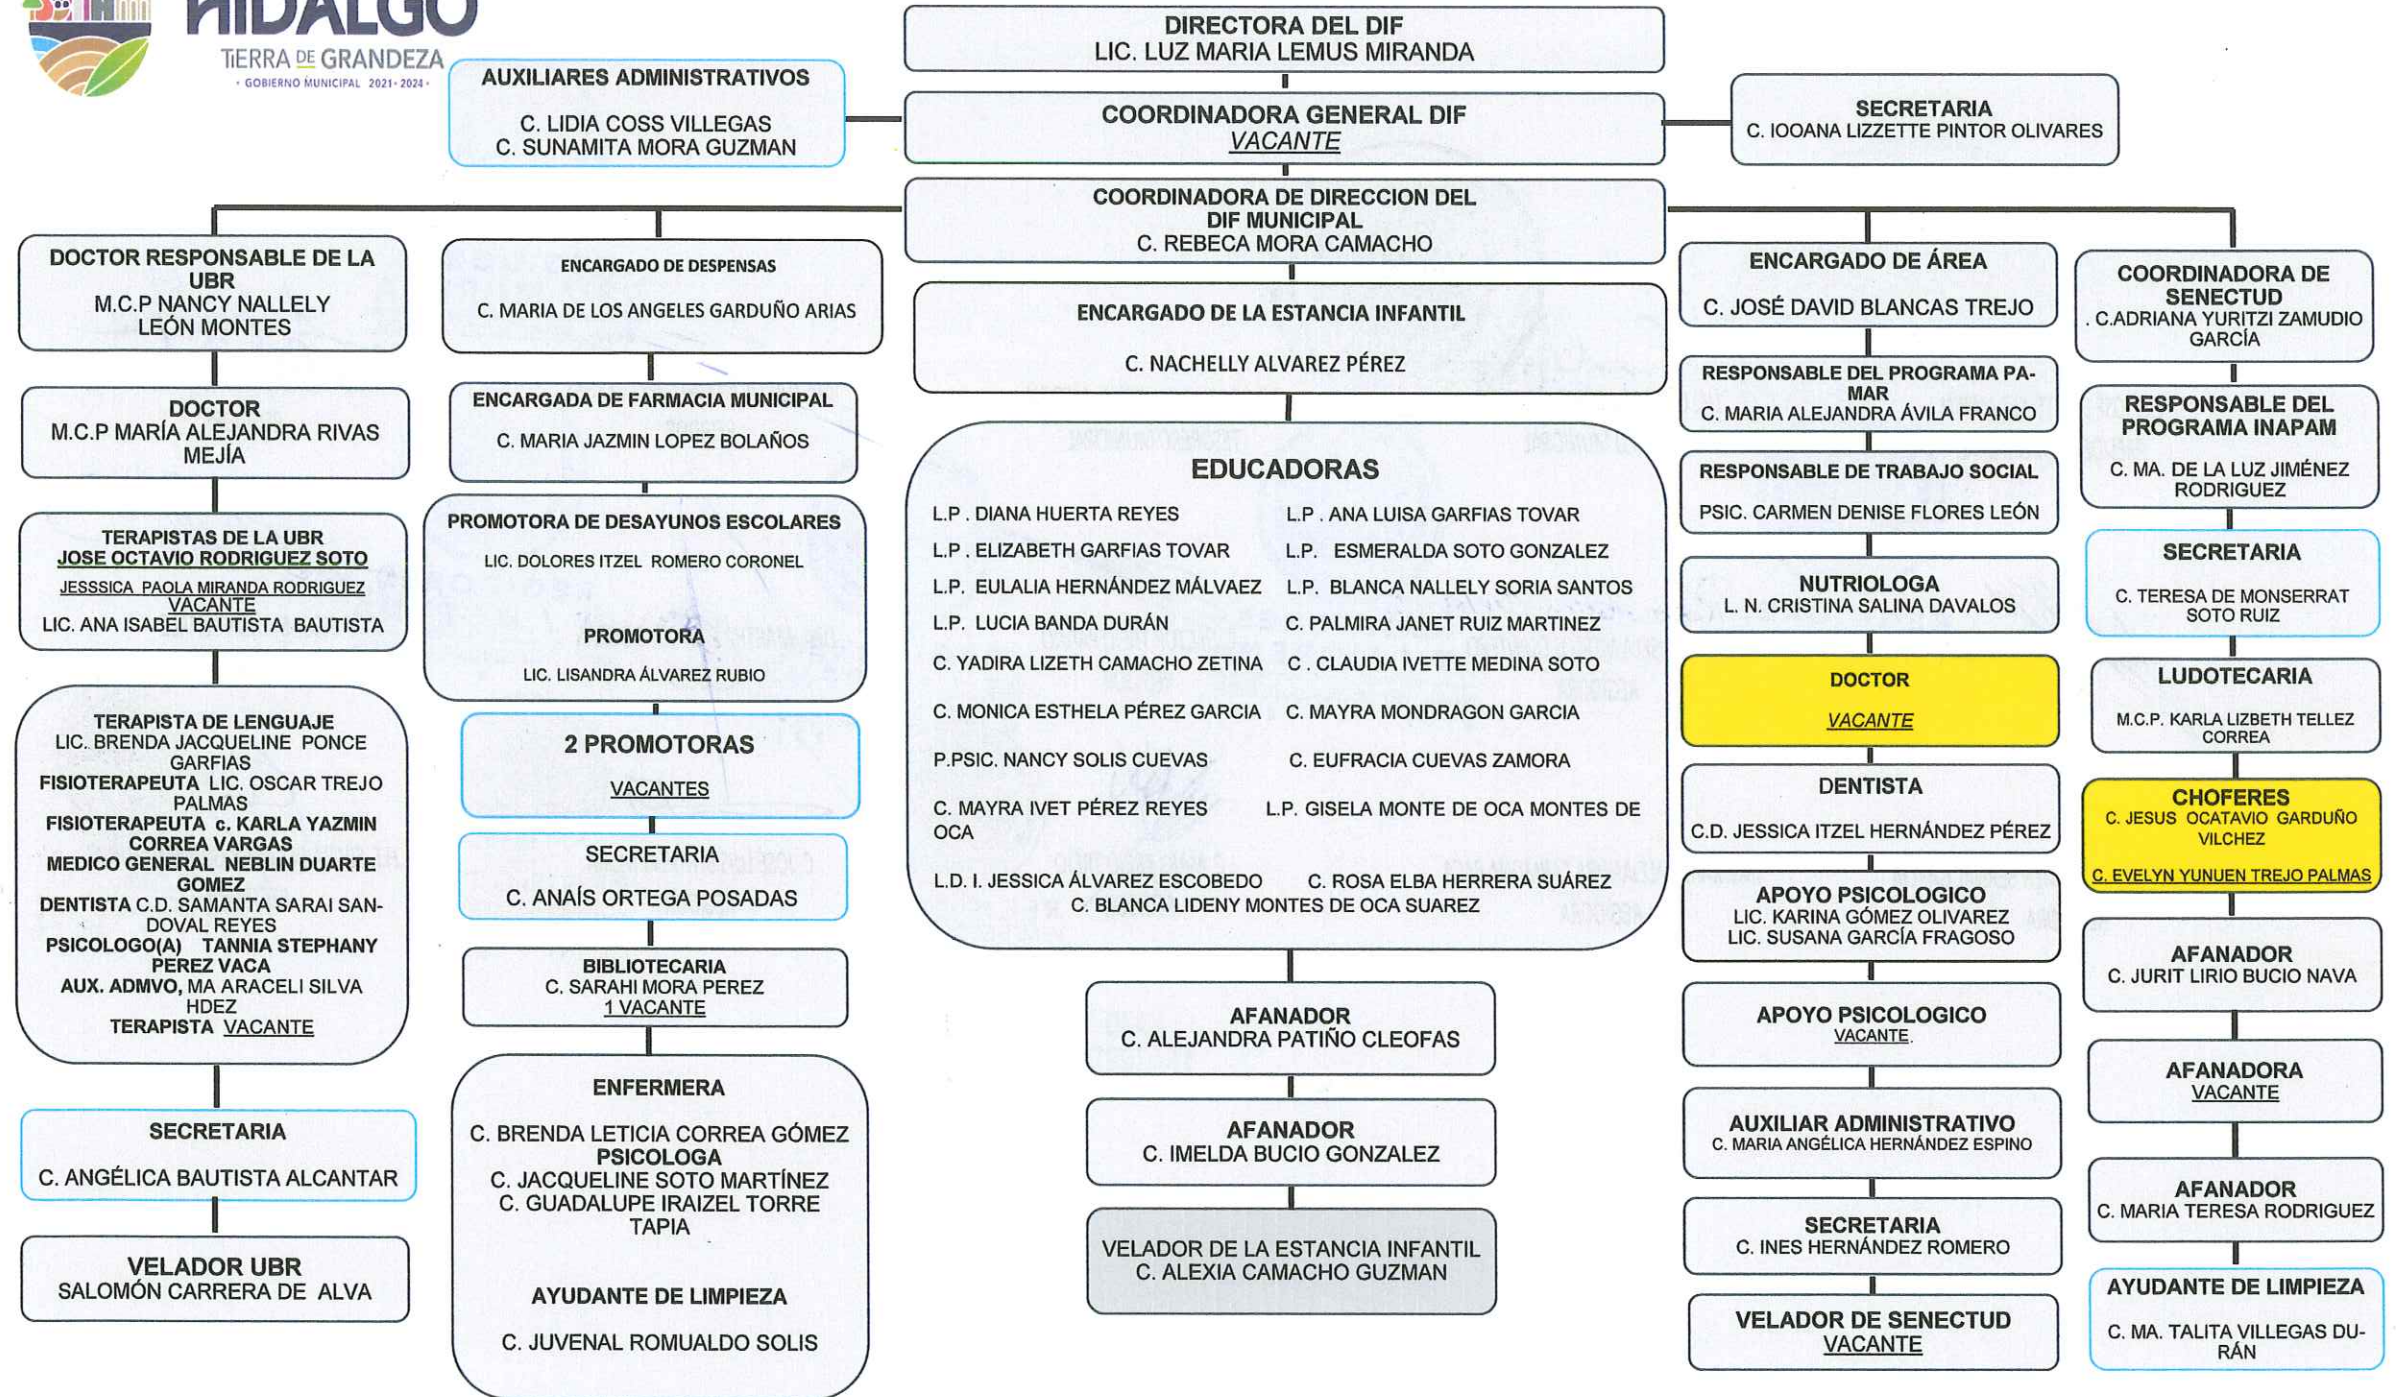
HIDALGO
TIERRA DE GRANDEZA
GOBIERNO MUNICIPAL 2021-2024

DIRECTORA DEL DIF
LIC. LUZ MARIA LEMUS MIRANDA

AUXILIARES ADMINISTRATIVOS
C. LIDIA COSS VILLEGAS
C. SUNAMITA MORA GUZMAN

COORDINADORA GENERAL DIF
VACANTE

SECRETARIA
C. IOOANA LIZZETTE PINTOR OLIVARES

COORDINADORA DE DIRECCION DEL DIF MUNICIPAL
C. REBECA MORA CAMACHO

DOCTOR RESPONSABLE DE LA UBR
M.C.P NANCY NALLELY LEÓN MONTES

DOCTOR
M.C.P MARÍA ALEJANDRA RIVAS MEJÍA

TERAPISTAS DE LA UBR
JOSE OCTAVIO RODRIGUEZ SOTO
JESSSICA PAOLA MIRANDA RODRIGUEZ
VACANTE
LIC. ANA ISABEL BAUTISTA BAUTISTA

TERAPISTA DE LENGUAJE LIC. BRENDA JACQUELINE PONCE GARFIAS
FISIOTERAPEUTA LIC. OSCAR TREJO PALMAS
FISIOTERAPEUTA c. KARLA YAZMIN CORREA VARGAS
MEDICO GENERAL NEBLIN DUARTE GOMEZ
DENTISTA C.D. SAMANTA SARAI SANDOVAL REYES
PSICOLOGO(A) TANNIA STEPHANY PEREZ VACA
AUX. ADMVO, MA ARACELI SILVA HDEZ
TERAPISTA VACANTE

SECRETARIA
C. ANGÉLICA BAUTISTA ALCANTAR

VELADOR UBR
SALOMÓN CARRERA DE ALVA

ENCARGADO DE DESPENSAS
C. MARIA DE LOS ANGELES GARDUÑO ARIAS

ENCARGADA DE FARMACIA MUNICIPAL
C. MARIA JAZMIN LOPEZ BOLAÑOS

PROMOTORA DE DESAYUNOS ESCOLARES
LIC. DOLORES ITZEL ROMERO CORONEL

PROMOTORA
LIC. LISANDRA ÁLVAREZ RUBIO

2 PROMOTORAS
VACANTES

SECRETARIA
C. ANAÍS ORTEGA POSADAS

BIBLIOTECARIA
C. SARAHI MORA PEREZ
1 VACANTE

ENFERMERA
C. BRENDA LETICIA CORREA GÓMEZ
PSICOLOGA
C. JACQUELINE SOTO MARTÍNEZ
C. GUADALUPE IRAIZEL TORRE TAPIA

AYUDANTE DE LIMPIEZA
C. JUVENAL ROMUALDO SOLIS

ENCARGADO DE LA ESTANCIA INFANTIL
C. NACHELLY ALVAREZ PÉREZ

EDUCADORAS
L.P . DIANA HUERTA REYES
L.P . ANA LUISA GARFIAS TOVAR
L.P . ELIZABETH GARFIAS TOVAR
L.P. ESMERALDA SOTO GONZALEZ
L.P. EULALIA HERNÁNDEZ MÁLVAEZ
L.P. BLANCA NALLELY SORIA SANTOS
L.P. LUCIA BANDA DURÁN
C. PALMIRA JANET RUIZ MARTINEZ
C. YADIRA LIZETH CAMACHO ZETINA
C . CLAUDIA IVETTE MEDINA SOTO
C. MONICA ESTHELA PÉREZ GARCIA
C. MAYRA MONDRAGON GARCIA
P.PSIC. NANCY SOLIS CUEVAS
C. EUFRACIA CUEVAS ZAMORA
C. MAYRA IVET PÉREZ REYES OCA
L.P. GISELA MONTE DE OCA MONTES DE
L.D. I. JESSICA ÁLVAREZ ESCOBEDO
C. ROSA ELBA HERRERA SUÁREZ
C. BLANCA LIDENY MONTES DE OCA SUAREZ

AFANADOR
C. ALEJANDRA PATIÑO CLEOFAS

AFANADOR
C. IMELDA BUCIO GONZALEZ

VELADOR DE LA ESTANCIA INFANTIL
C. ALEXIA CAMACHO GUZMAN

ENCARGADO DE ÁREA
C. JOSÉ DAVID BLANCAS TREJO

RESPONSABLE DEL PROGRAMA PAMAR
C. MARIA ALEJANDRA ÁVILA FRANCO

RESPONSABLE DE TRABAJO SOCIAL
PSIC. CARMEN DENISE FLORES LEÓN

NUTRIOLOGA
L. N. CRISTINA SALINA DAVALOS

DOCTOR
VACANTE

DENTISTA
C.D. JESSICA ITZEL HERNÁNDEZ PÉREZ

APOYO PSICOLOGICO
LIC. KARINA GÓMEZ OLIVAREZ
LIC. SUSANA GARCÍA FRAGOSO

APOYO PSICOLOGICO
VACANTE

AUXILIAR ADMINISTRATIVO
C. MARIA ANGÉLICA HERNÁNDEZ ESPINO

SECRETARIA
C. INES HERNÁNDEZ ROMERO

VELADOR DE SENECTUD
VACANTE

COORDINADORA DE SENECTUD
. C.ADRIANA YURITZI ZAMUDIO GARCÍA

RESPONSABLE DEL PROGRAMA INAPAM
C. MA. DE LA LUZ JIMÉNEZ RODRIGUEZ

SECRETARIA
C. TERESA DE MONSERRAT SOTO RUIZ

LUDOTECARIA
M.C.P. KARLA LIZBETH TELLEZ CORREA

CHOFERES
C. JESUS OCATAVIO GARDUÑO VILCHEZ
C. EVELYN YUNUEN TREJO PALMAS

AFANADOR
C. JURIT LIRIO BUCIO NAVA

AFANADORA
VACANTE

AFANADOR
C. MARIA TERESA RODRIGUEZ

AYUDANTE DE LIMPIEZA
C. MA. TALITA VILLEGAS DURÁN